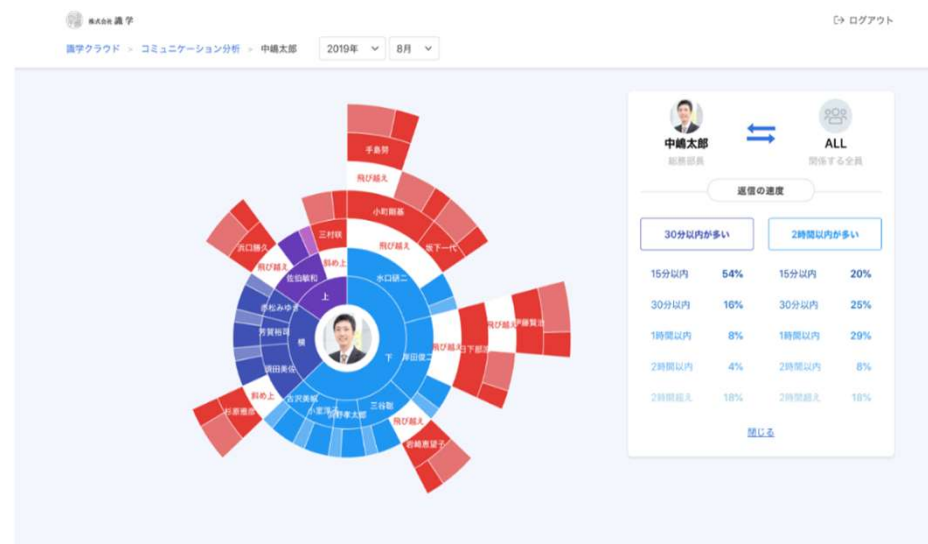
株式会社 識学

ログアウト

識学クラウド > コミュニケーション分析 > 中嶋太郎 2019年 8月

手島努
飛び越え
小町剛基
飛び越え
坂下一代
三村玖
斜め上
江口勝久
飛び越え
佐伯敏和
水口研二
上
赤松みゆき
芳賀裕翔
横
下
飛び越え
伊藤賢治
日下部充
岸田健二
鎌田美保
斜め上
古沢美穂
小室淳
三谷敬
戸部洋平
沢野孝太郎
飛び越え
岩崎恵望子

中嶋太郎
総務部長
ALL
関係する全員

返信の速度

30分以内が多い
2時間以内が多い

| | | | |
|---|---|---|---|
| 15分以内 | 54% | 15分以内 | 20% |
| 30分以内 | 16% | 30分以内 | 25% |
| 1時間以内 | 8% | 1時間以内 | 29% |
| 2時間以内 | 4% | 2時間以内 | 8% |
| 2時間超え | 18% | 2時間超え | 18% |

閉じる